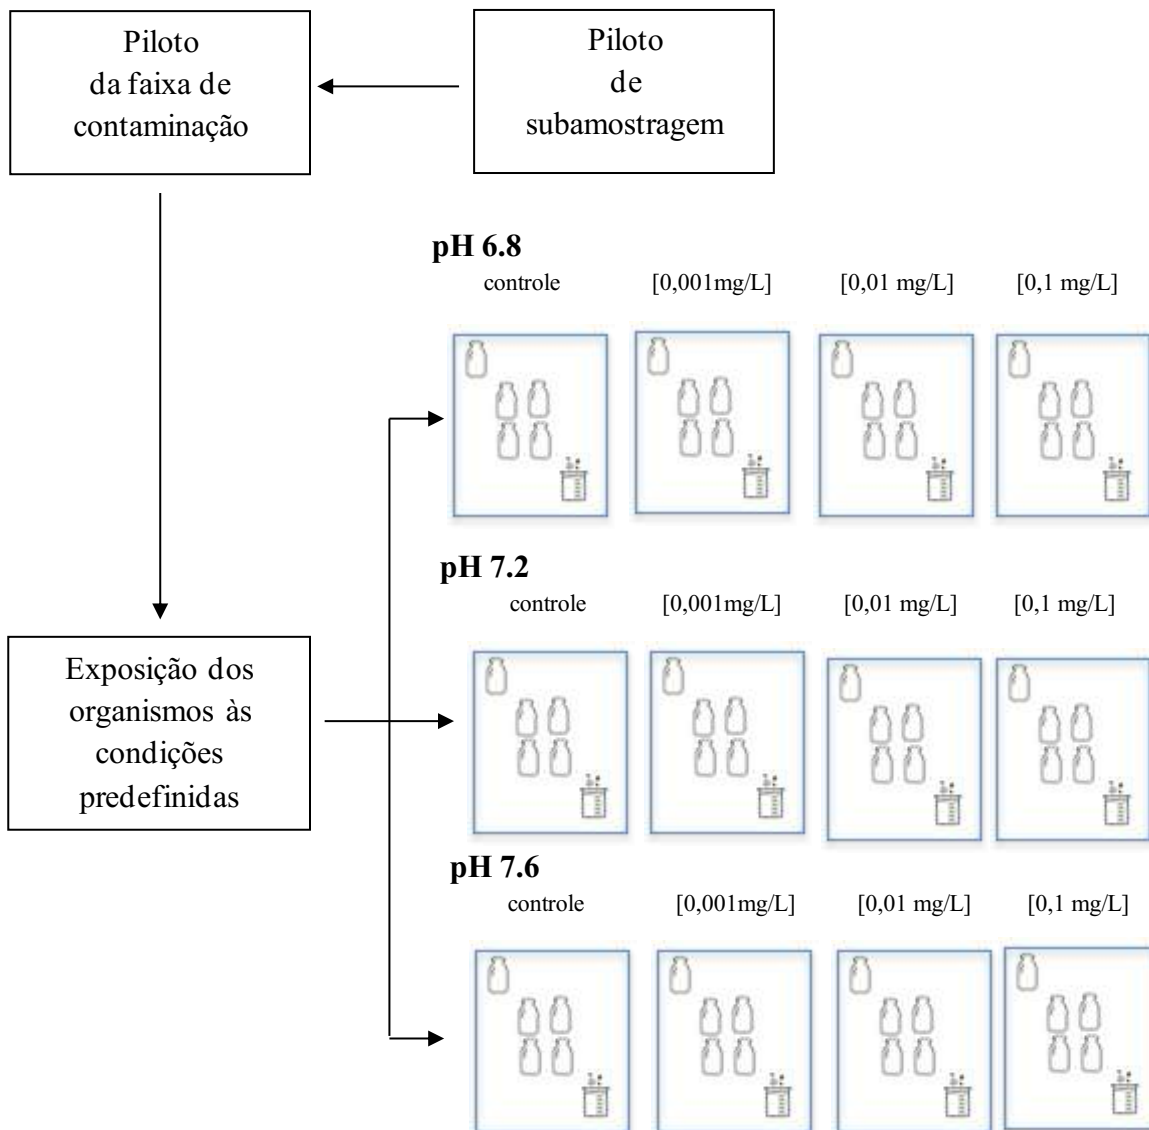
Piloto
da faixa de
contaminação

Piloto
de
subamostragem

Exposição dos organismos às condições predefinidas

pH 6.8
controle [0,001mg/L] [0,01 mg/L] [0,1 mg/L]

pH 7.2
controle [0,001mg/L] [0,01 mg/L] [0,1 mg/L]

pH 7.6
controle [0,001mg/L] [0,01 mg/L] [0,1 mg/L]